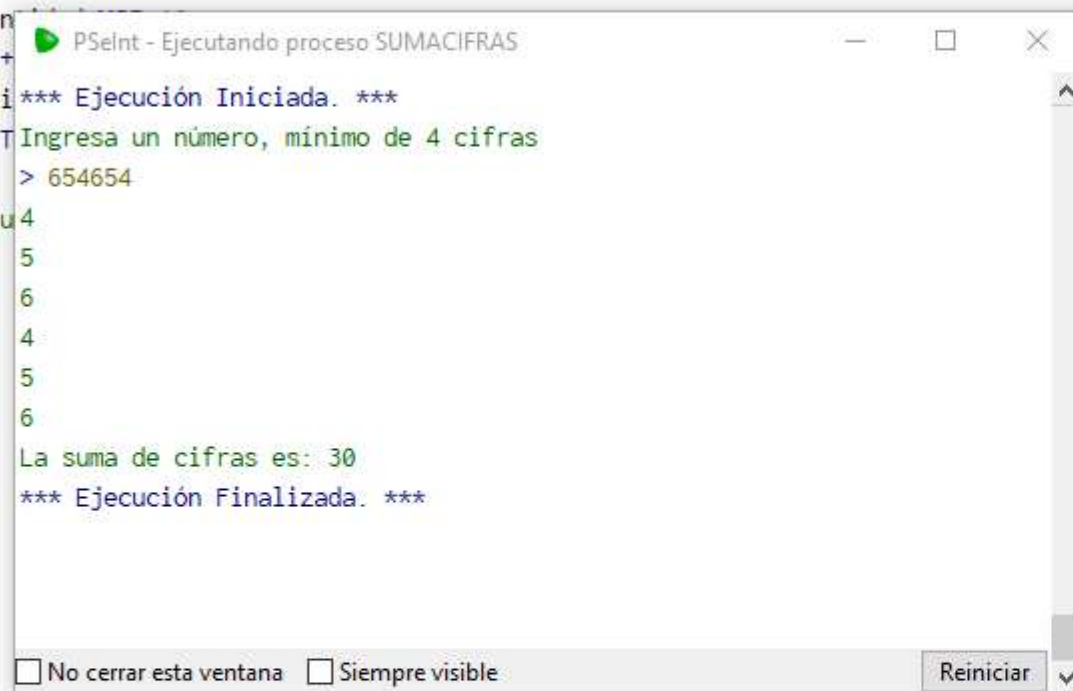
PSeInt - Ejecutando proceso SUMACIFRAS

*** Ejecución Iniciada. ***
Ingresa un número, mínimo de 4 cifras
> 654654
4
5
6
4
5
6
La suma de cifras es: 30
*** Ejecución Finalizada. ***

No cerrar esta ventana
Siempre visible
Reiniciar